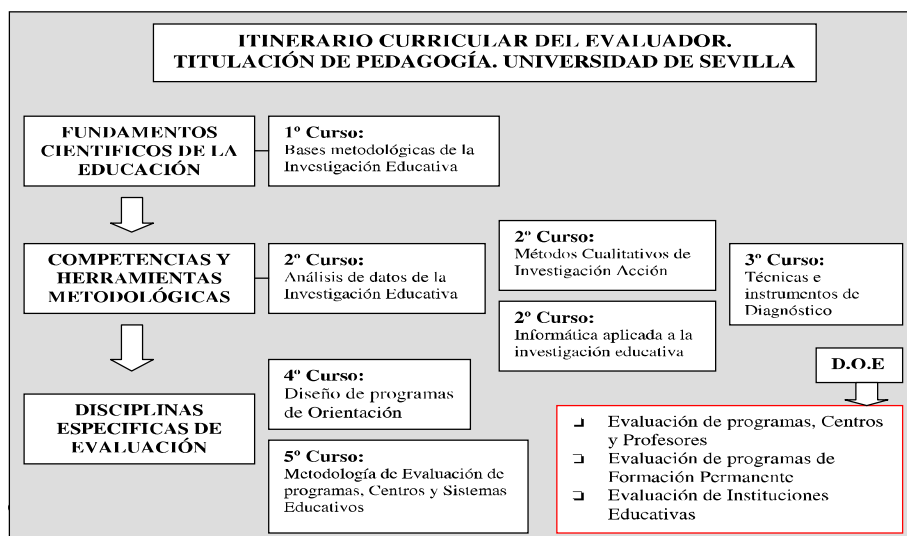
ITINERARIO CURRICULAR DEL EVALUADOR. TITULACIÓN DE PEDAGOGÍA. UNIVERSIDAD DE SEVILLA

FUNDAMENTOS CIENTIFICOS DE LA EDUCACIÓN

1º Curso:
Bases metodológicas de la Investigación Educativa

COMPETENCIAS Y HERRAMIENTAS METODOLÓGICAS

2º Curso:
Análisis de datos de la Investigación Educativa

2º Curso:
Métodos Cualitativos de Investigación Acción

2º Curso:
Informática aplicada a la investigación educativa

3º Curso:
Técnicas e instrumentos de Diagnóstico

DISCIPLINAS ESPECIFICAS DE EVALUACIÓN

4º Curso:
Diseño de programas de Orientación

5º Curso:
Metodología de Evaluación de programas, Centros y Sistemas Educativos

D.O.E

❑ Evaluación de programas, Centros y Profesores
❑ Evaluación de programas de Formación Permanente
❑ Evaluación de Instituciones Educativas